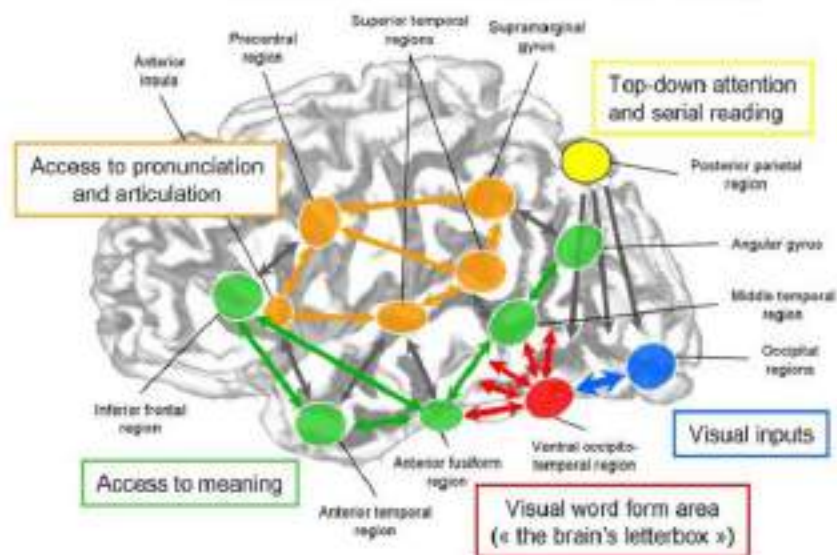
Superior temporal regions

Supramarginal gyrus

Precentral region

Anterior insula

Top-down attention and serial reading

Access to pronunciation and articulation

Posterior parietal region

Angular gyrus

Middle temporal region

Occipital regions

Inferior frontal region

Visual inputs

Ventral occipito-temporal region

Anterior fusiform region

Access to meaning

Anterior temporal region

Visual word form area (« the brain's letterbox »)